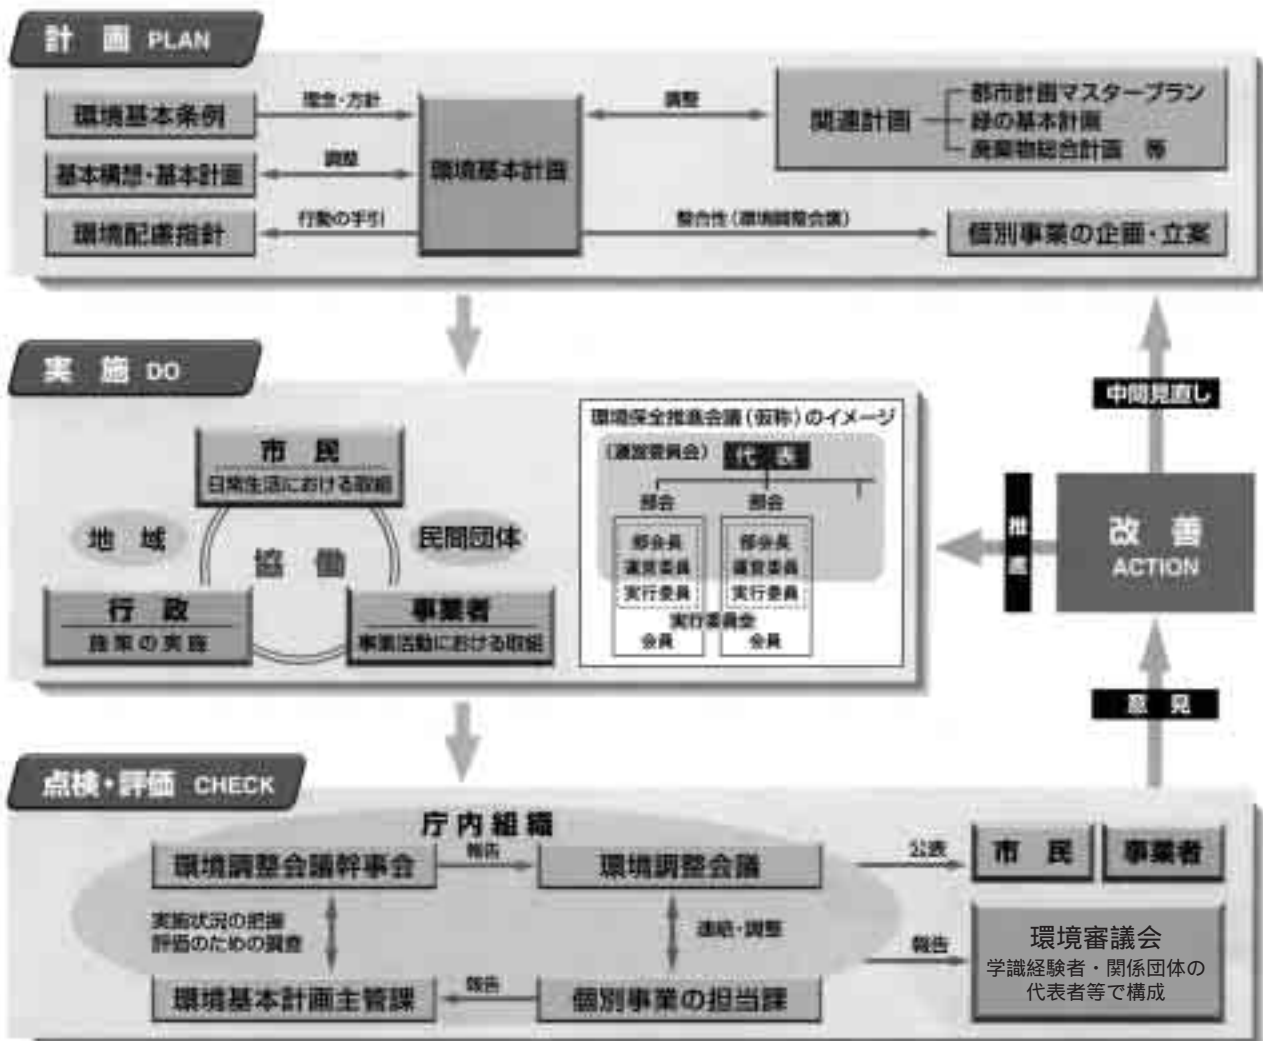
計画 PLAN

環境基本条例
理念・方針
基本構想・基本計画
調整
環境配慮指針
行動の手引
環境基本計画
調整
関連計画
都市計画マスタープラン
緑の基本計画
廃棄物総合計画 等
整合性（環境調整会議）
個別事業の企画・立案

実施 DO

市民
日常生活における取組
地域
協働
民間団体
行政
施策の実施
事業者
事業活動における取組

環境保全推進会議（仮称）のイメージ
（運営委員会）
代表
部会
部会
部会長
運営委員
実行委員
部会長
運営委員
実行委員
実行委員会
会員
会員

中間見直し
推進
改善
ACTION
意見

点検・評価 CHECK

庁内組織
環境調整会議幹事会
報告
環境調整会議
実施状況の把握
評価のための調査
連絡・調整
環境基本計画主管課
報告
個別事業の担当課
公表
市民
事業者
報告
環境審議会
学識経験者・関係団体の代表者等で構成